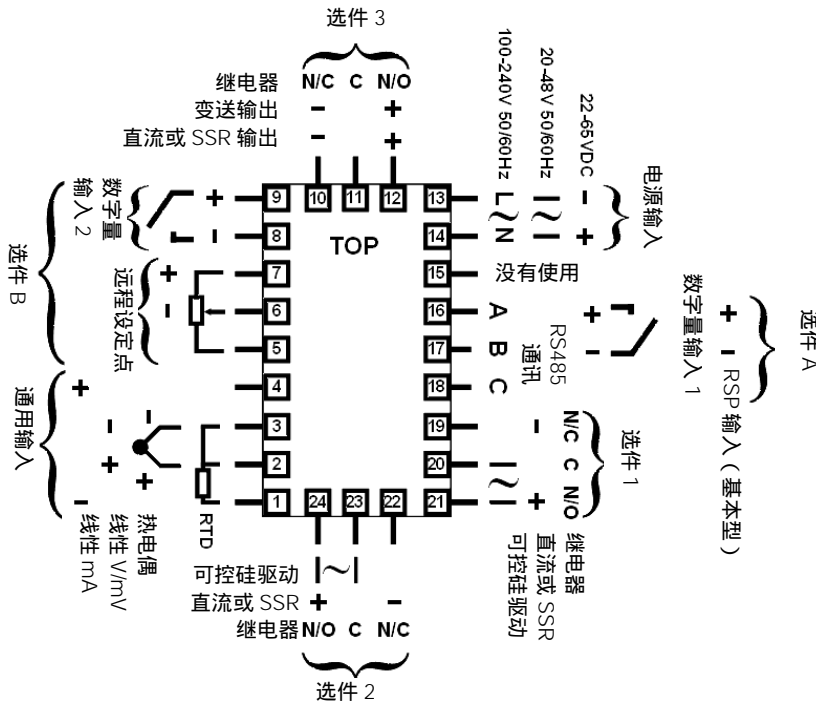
选件 3

继电器 N/C C N/O
变送输出 – +
直流或 SSR 输出 – +

100-240V 50/60Hz
20-48V 50/60Hz
22-65VDC

电源输入

L N
– +

数字量输入 2
+ –

选件 B

远程设定点
+ –

TOP

9 10 11 12 13
8 14
7 15
6 16
5 17
4 18
3 19
2 20
1 24 23 22 21

没有使用
A B C
RS485 通讯

+ –
数字量输入 1

选件 A
+ –
RSP 输入（基本型）

通用输入
+ – + –

热电偶
线性 V/mV
线性 mA

RTD

N/C C N/O
选件 1
– +
继电器
直流或 SSR
可控硅驱动

可控硅驱动
直流或 SSR + –
继电器 N/O C N/C

选件 2